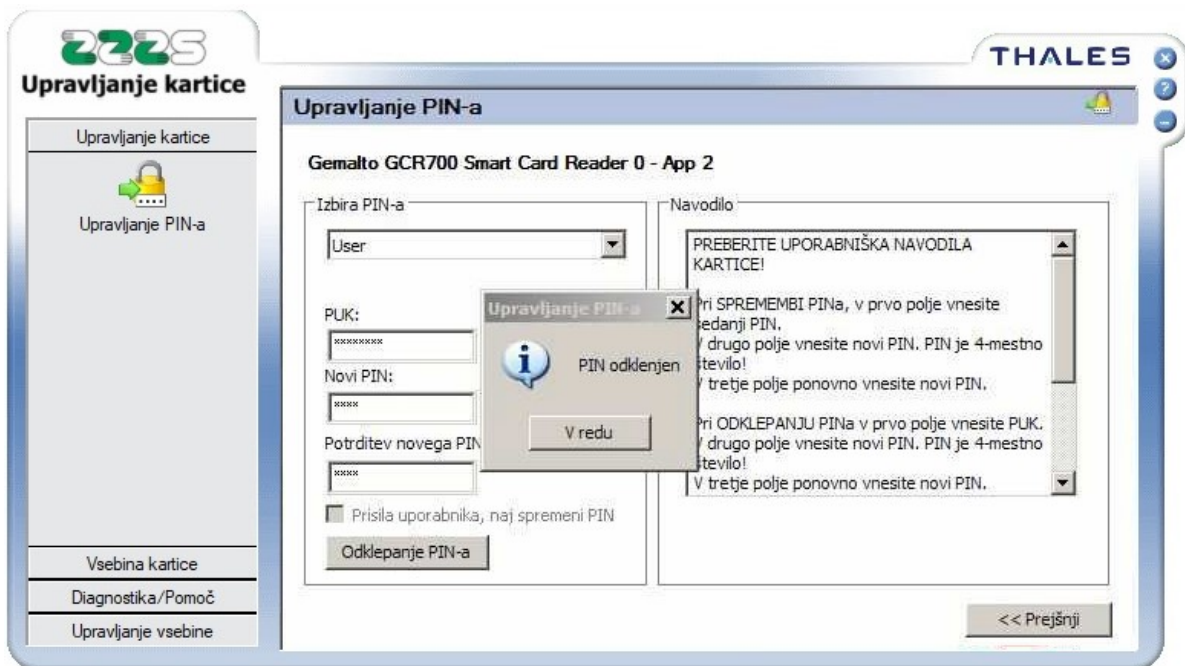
ZZZS
Upravljanje kartice

THALES

Upravljanje kartice

Upravljanje PIN-a

Vsebina kartice
Diagnostika/Pomoč
Upravljanje vsebine

Upravljanje PIN-a

Gemalto GCR700 Smart Card Reader 0 - App 2

Izbira PIN-a
User

PUK:
********
Novi PIN:
****
Potrditev novega PIN
****

Prisila uporabnika, naj spremeni PIN

Odklepanje PIN-a

Navodilo
PREBERITE UPORABNIŠKA NAVODILA KARTICE!

Pri SPREMEMBI PINa, v prvo polje vnesite sedanji PIN.
V drugo polje vnesite novi PIN. PIN je 4-mestno število!
V tretje polje ponovno vnesite novi PIN.

Pri ODKLEPANJU PINa v prvo polje vnesite PUK.
V drugo polje vnesite novi PIN. PIN je 4-mestno število!
V tretje polje ponovno vnesite novi PIN.

Upravljanje PIN-a
PIN odklenjen
V redu

<< Prejšnji